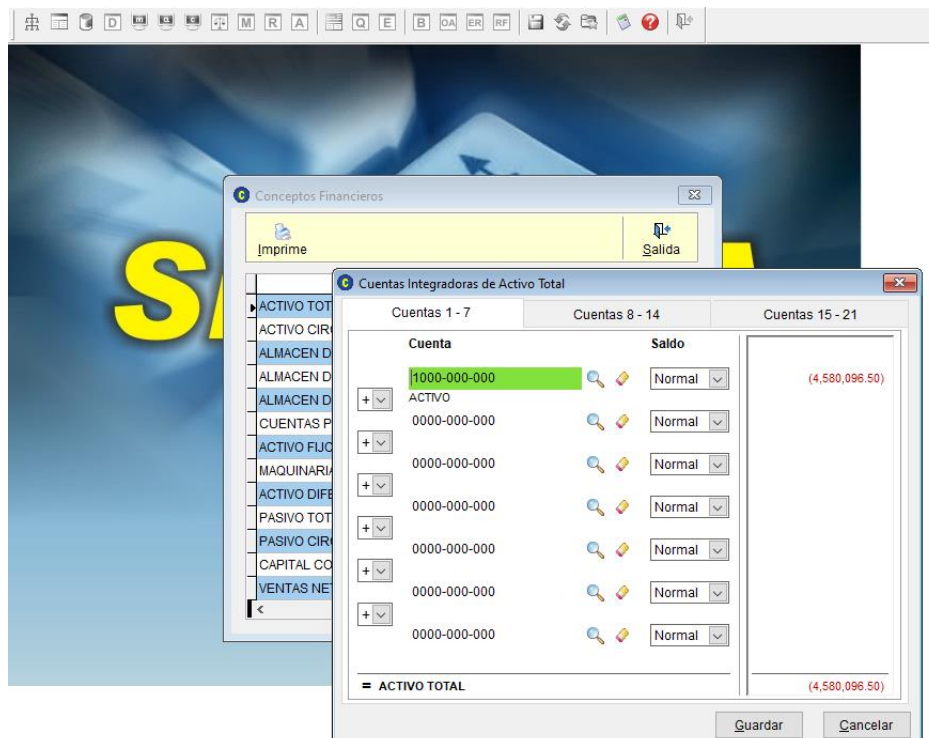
D M R A Q E B OA ER RF

Conceptos Financieros

Imprime

Salida

ACTIVO TOT
ACTIVO CIR
ALMACEN D
ALMACEN D
ALMACEN D
CUENTAS P
ACTIVO FIJO
MAQUINARIA
ACTIVO DIFE
PASIVO TOT
PASIVO CIR
CAPITAL CO
VENTAS NET

Cuentas Integradoras de Activo Total

Cuentas 1 - 7
Cuentas 8 - 14
Cuentas 15 - 21

Cuenta
Saldo

1000-000-000
ACTIVO
Normal
(4,580,096.50)

+ 0000-000-000 Normal
+ 0000-000-000 Normal
+ 0000-000-000 Normal
+ 0000-000-000 Normal
+ 0000-000-000 Normal
+ 0000-000-000 Normal

= ACTIVO TOTAL
(4,580,096.50)

Guardar
Cancelar